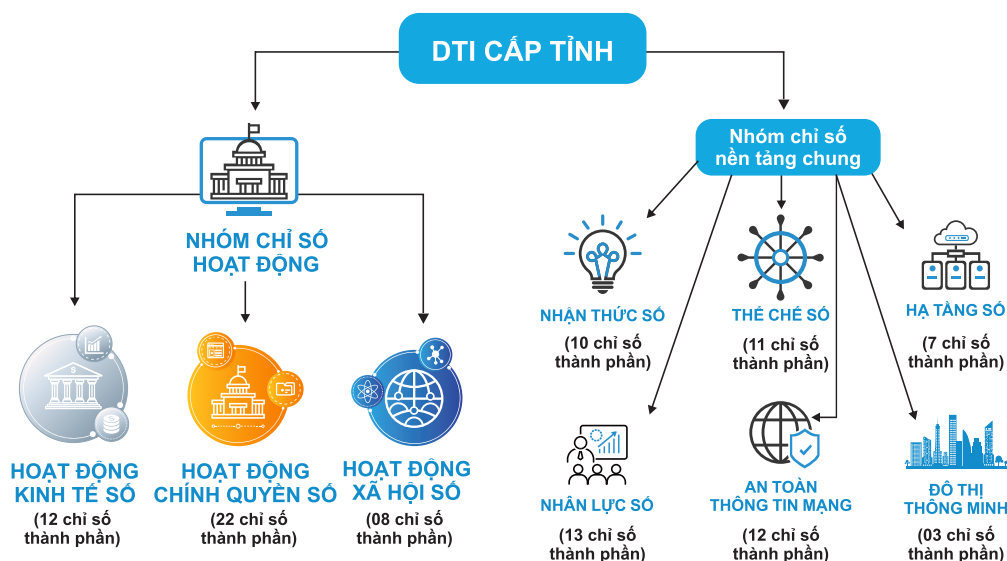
DTI CẤP TỈNH

NHÓM CHỈ SỐ HOẠT ĐỘNG

HOẠT ĐỘNG KINH TẾ SỐ
(12 chỉ số thành phần)

HOẠT ĐỘNG CHÍNH QUYỀN SỐ
(22 chỉ số thành phần)

HOẠT ĐỘNG XÃ HỘI SỐ
(08 chỉ số thành phần)

Nhóm chỉ số nền tảng chung

NHẬN THỨC SỐ
(10 chỉ số thành phần)

THỂ CHẾ SỐ
(11 chỉ số thành phần)

HẠ TẦNG SỐ
(7 chỉ số thành phần)

NHÂN LỰC SỐ
(13 chỉ số thành phần)

AN TOÀN THÔNG TIN MẠNG
(12 chỉ số thành phần)

ĐÔ THỊ THÔNG MINH
(03 chỉ số thành phần)